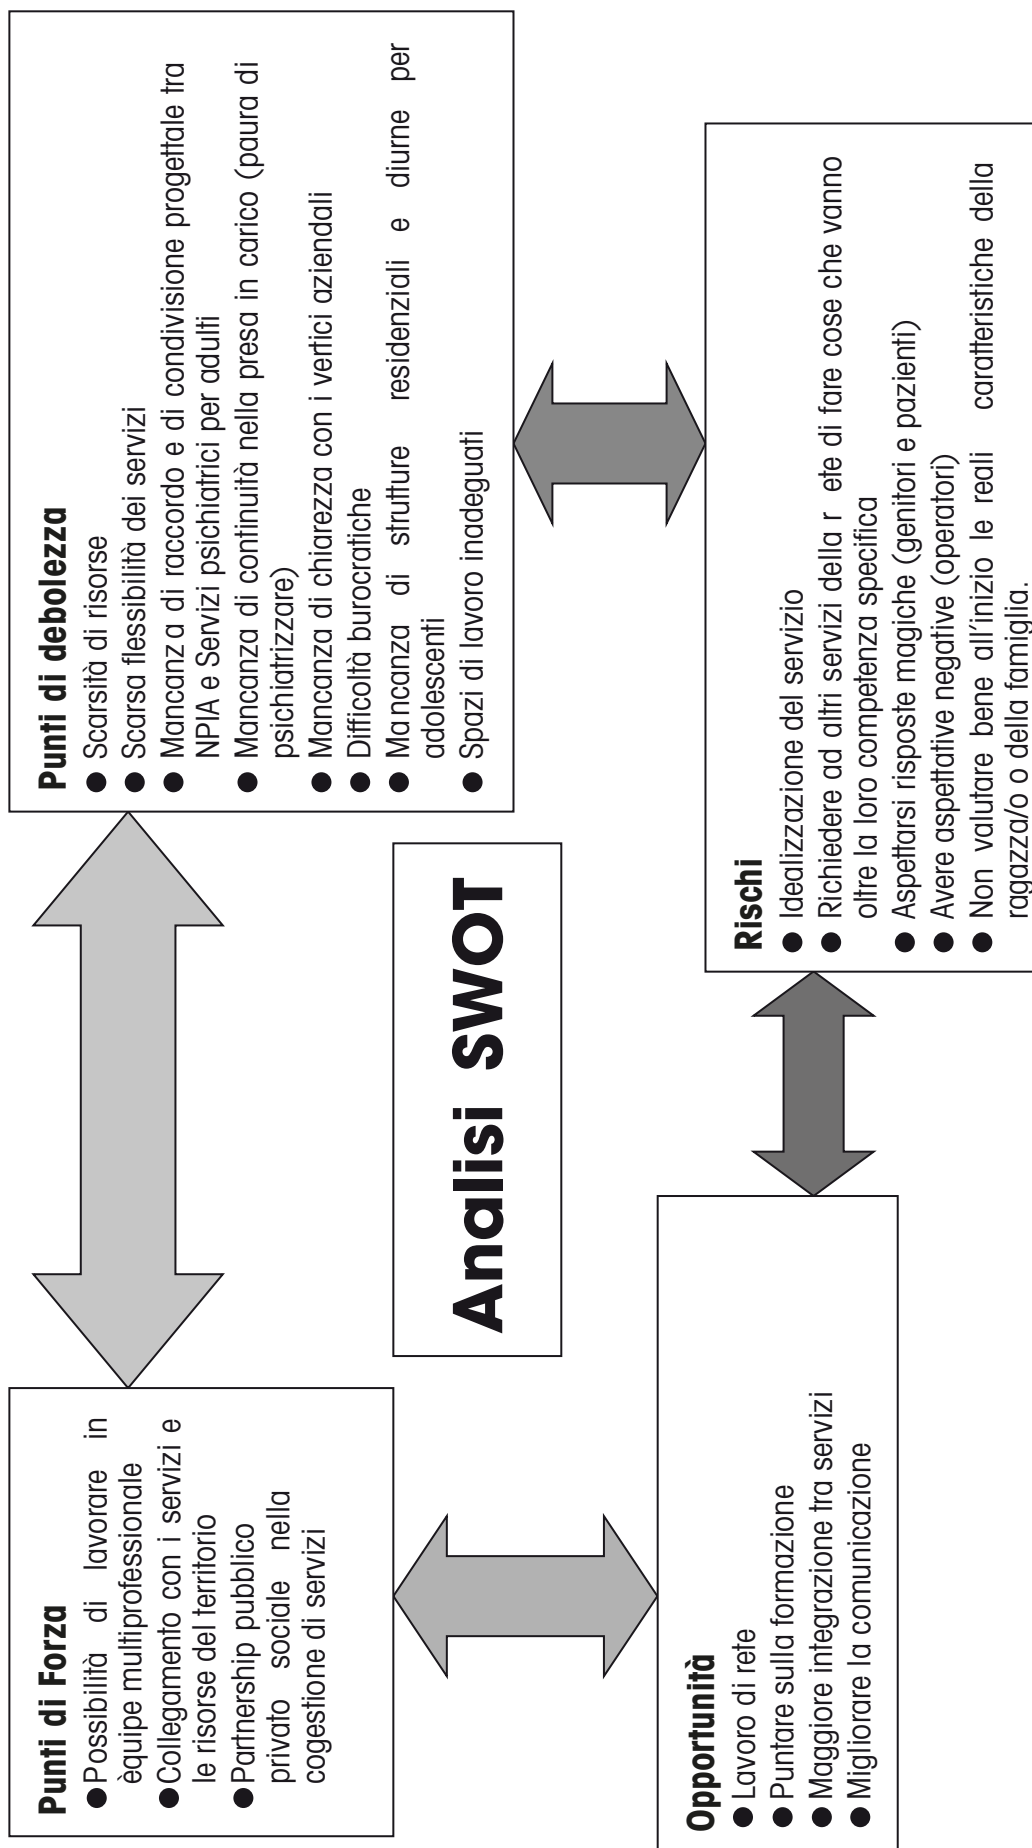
Analisi SWOT

Punti di Forza
● Possibilità di lavorare in èquipe multiprofessionale
● Collegamento con i servizi e le risorse del territorio
● Partnership pubblico privato sociale nella cogestione di servizi

Punti di debolezza
● Scarsità di risorse
● Scarsa flessibilità dei servizi
● Mancanza di raccordo e di condivisione progettale tra NPIA e Servizi psichiatrici per adulti
● Mancanza di continuità nella presa in carico (paura di psichiatrizzare)
● Mancanza di chiarezza con i vertici aziendali
● Difficoltà burocratiche
● Mancanza di strutture residenziali e diurne per adolescenti
● Spazi di lavoro inadeguati

Opportunità
● Lavoro di rete
● Puntare sulla formazione
● Maggiore integrazione tra servizi
● Migliorare la comunicazione

Rischi
● Idealizzazione del servizio
● Richiedere ad altri servizi della r ete di fare cose che vanno oltre la loro competenza specifica
● Aspettarsi risposte magiche (genitori e pazienti)
● Avere aspettative negative (operatori)
● Non valutare bene all'inizio le reali caratteristiche della ragazza/o o della famiglia.